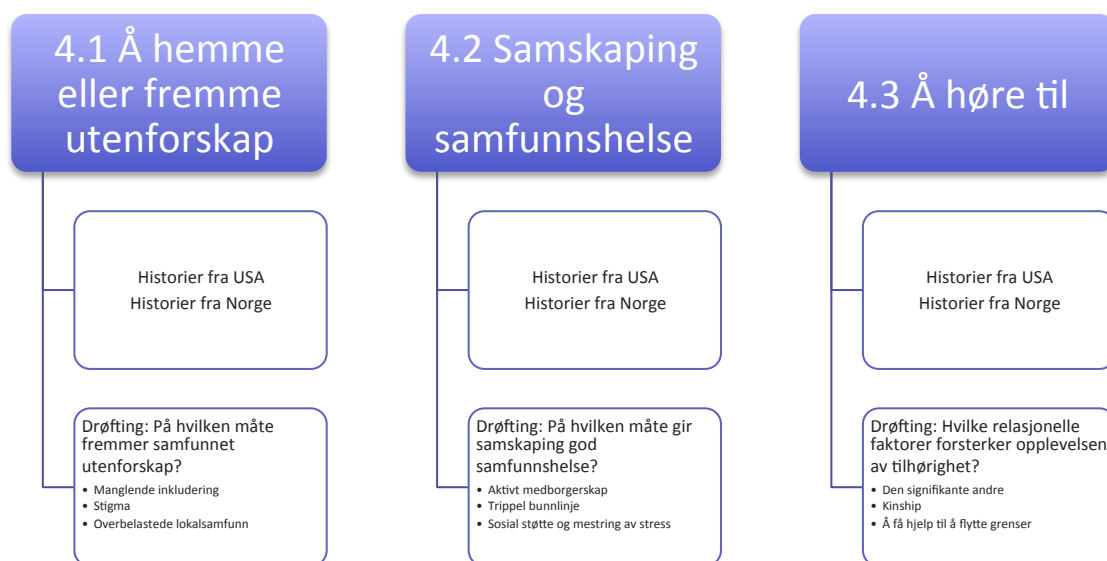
4.1 Å hemme eller fremme utenforskap

Historier fra USA
Historier fra Norge

Drøfting: På hvilken måte fremmer samfunnet utenforskap?
• Manglende inkludering
• Stigma
• Overbelastede lokalsamfunn

4.2 Samskaping og samfunnshelse

Historier fra USA
Historier fra Norge

Drøfting: På hvilken måte gir samskaping god samfunnshelse?
• Aktivt medborgerskap
• Trippel bunnlinje
• Sosial støtte og mestring av stress

4.3 Å høre til

Historier fra USA
Historier fra Norge

Drøfting: Hvilke relasjonelle faktorer forsterker opplevelsen av tilhørighet?
• Den signifikante andre
• Kinship
• Å få hjelp til å flytte grenser